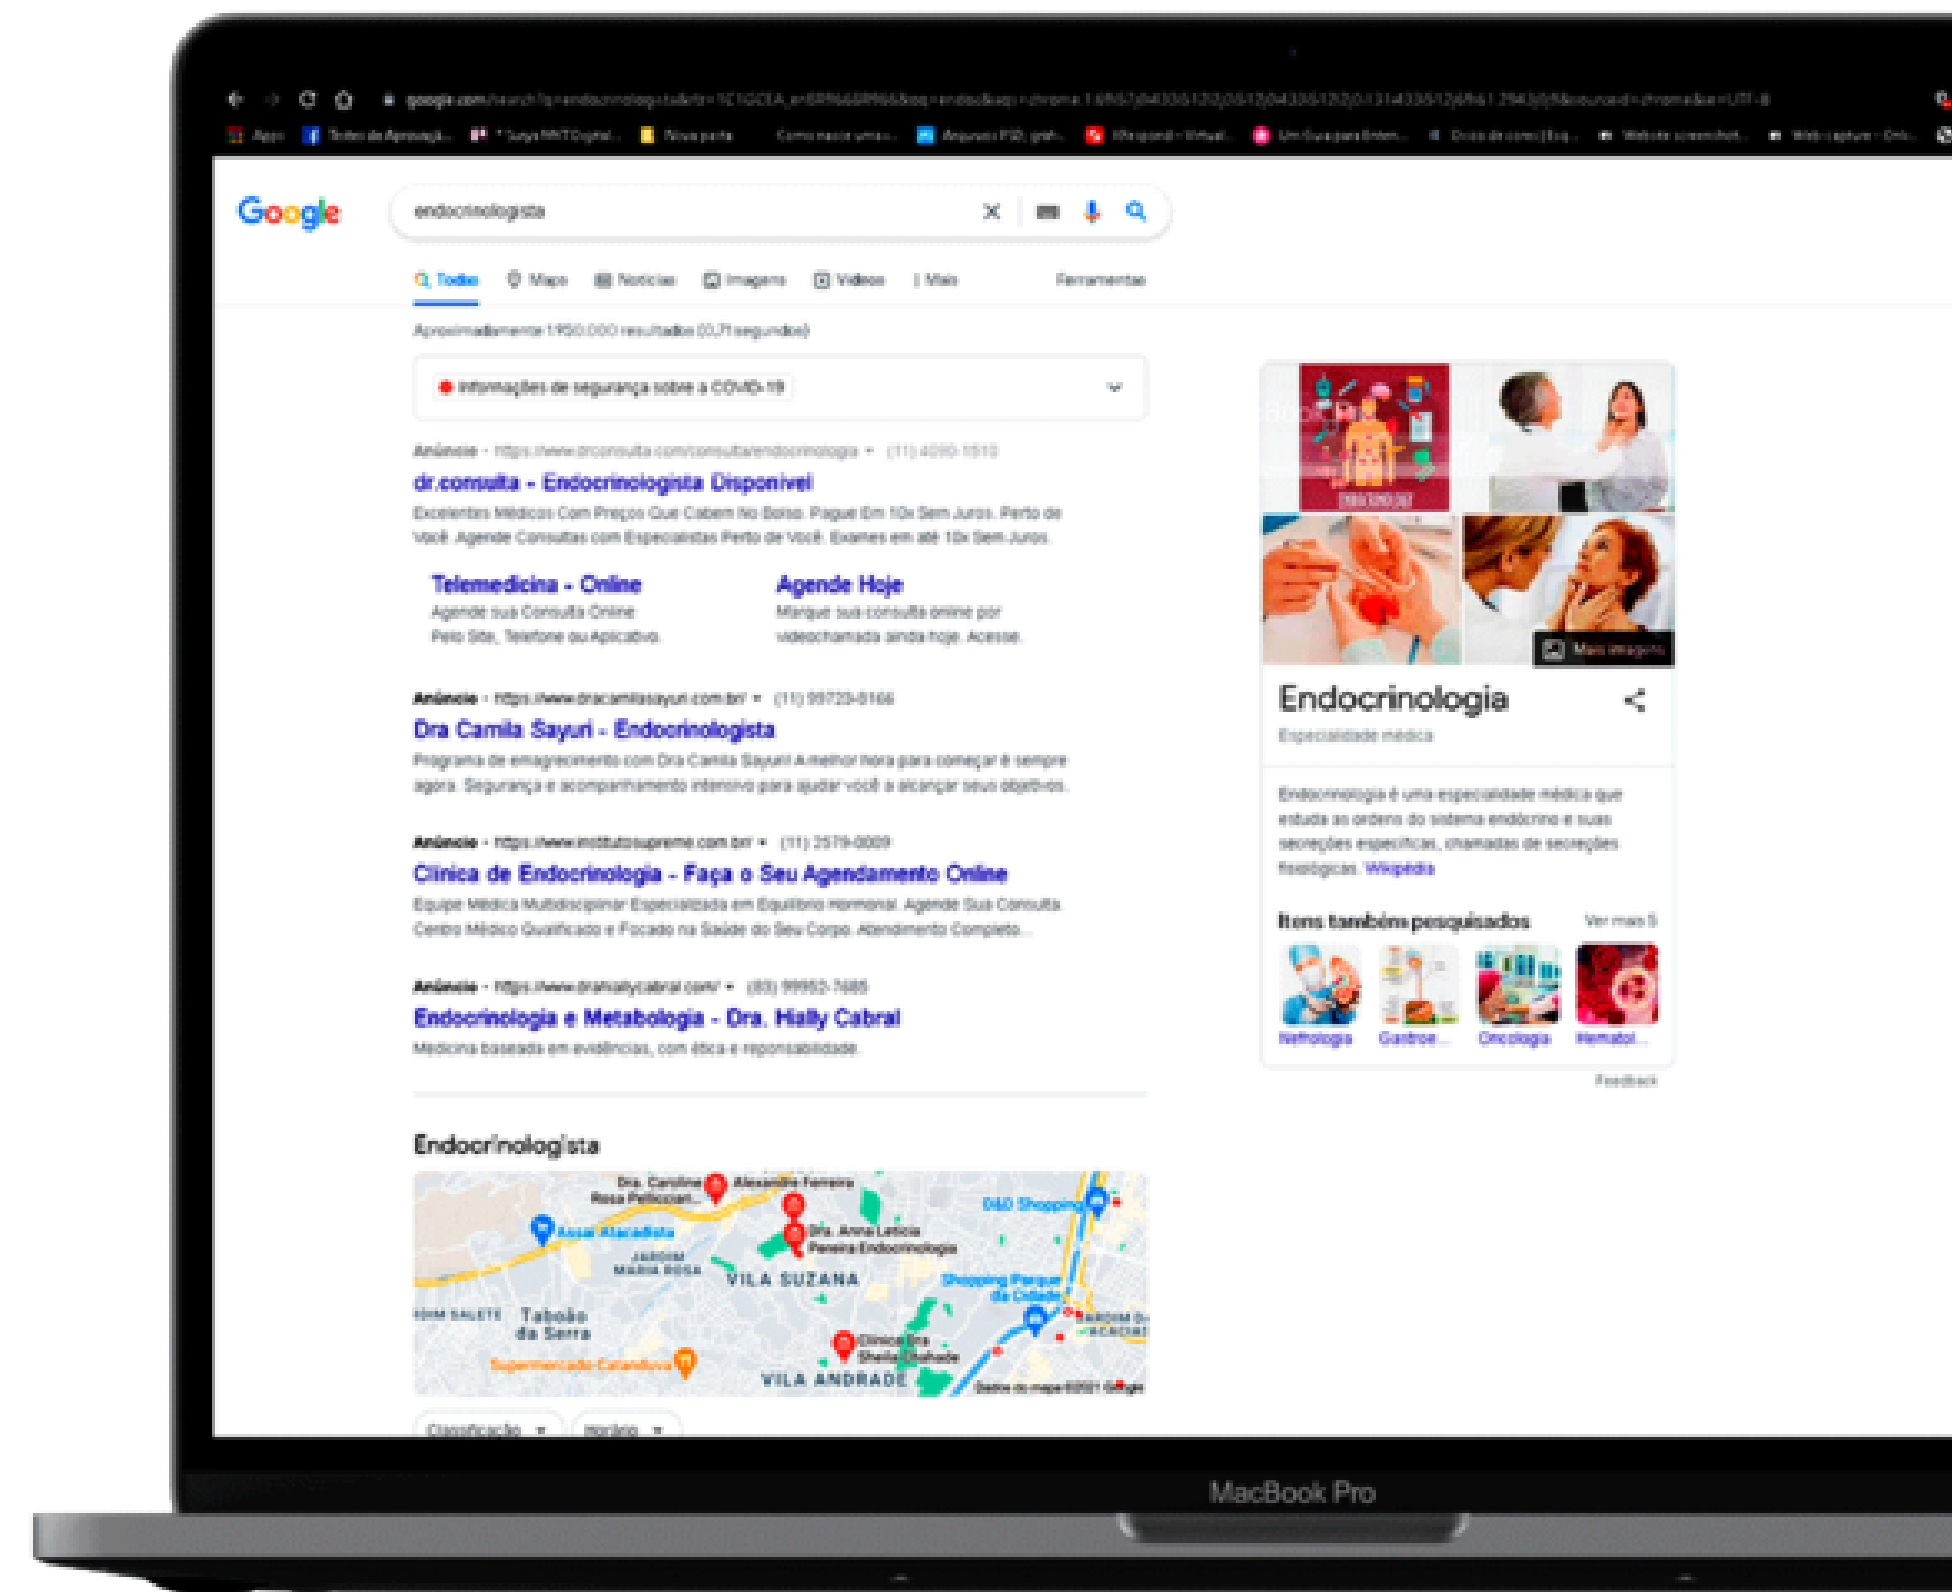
google.com/search?q=endocrinologista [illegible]

Apps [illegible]

Google

endocrinologista

Todas Maps Notícias Imagens Vídeos Mais Ferramentas

Aproximadamente 1.950.000 resultados (0,71 segundos)

Informações de segurança sobre a COVID-19

Anúncio · https://www.drconsulta.com/consulta/endocrinologia · (11) 4090-1510
dr.consulta - Endocrinologista Disponível
Excelentes Médicos Com Preços Que Cabem No Bolso. Pague Em 10x Sem Juros. Perto de Você. Agende Consultas com Especialistas Perto de Você. Exames em até 10x Sem Juros.

Telemedicina - Online
Agende sua Consulta Online Pelo Site, Telefone ou Aplicativo.

Agende Hoje
Marque sua consulta online por videochamada ainda hoje. Acesse.

Anúncio · https://www.dracamilasayuri.com.br/ · (11) 99723-8166
Dra Camila Sayuri - Endocrinologista
Programa de emagrecimento com Dra Camila Sayuri A melhor hora para começar é sempre agora. Segurança e acompanhamento intensivo para ajudar você a alcançar seus objetivos.

Anúncio · https://www.institutosupreme.com.br/ · (11) 2579-0009
Clínica de Endocrinologia - Faça o Seu Agendamento Online
Equipe Médica Multidisciplinar Especializada em Equilíbrio Hormonal. Agende Sua Consulta. Centro Médico Qualificado e Focado na Saúde do Seu Corpo. Atendimento Completo.

Anúncio · https://www.drahallycabral.com/ · (83) 99952-7685
Endocrinologia e Metabologia - Dra. Hally Cabral
Medicina baseada em evidências, com ética e responsabilidade.

Endocrinologista

Dra. Carolina Rosa Pelliccari Alexandre Ferreira D&D Shopping Assaí Atacadista Dra. Anna Letícia Pereira Endocrinologia JARDIM MARIA ROSA VILA SUZANA Shopping Parque da Cidade Taboão da Serra Clínica Dra Sheila Ghelfond Supermercado Calandiva VILA ANDRADE Dados do mapa ©2021 Google

Classificação Horário

Mais imagens

Endocrinologia
Especialidade médica

Endocrinologia é uma especialidade médica que estuda as ordens do sistema endócrino e suas secreções específicas, chamadas de secreções fisiológicas. Wikipédia

Itens também pesquisados Ver mais 5

Nefrologia Gastroe... Oncologia Hematol...

Feedback

MacBook Pro